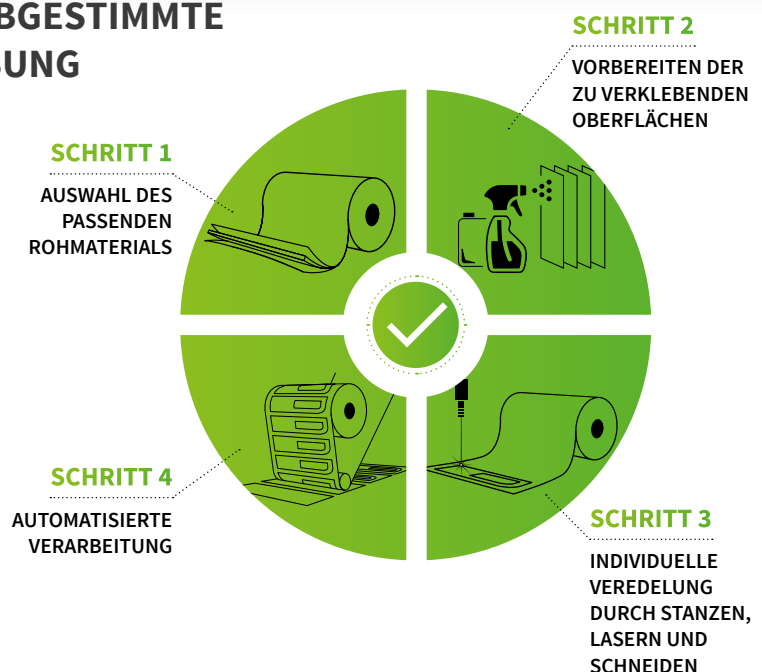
BGESTIMMTE
UNG

SCHRITT 1
AUSWAHL DES PASSENDEN ROHMATERIALS

SCHRITT 2
VORBEREITEN DER ZU VERKLEBENDEN OBERFLÄCHEN

SCHRITT 4
AUTOMATISIERTE VERARBEITUNG

SCHRITT 3
INDIVIDUELLE VEREDELUNG DURCH STANZEN, LASERN UND SCHNEIDEN